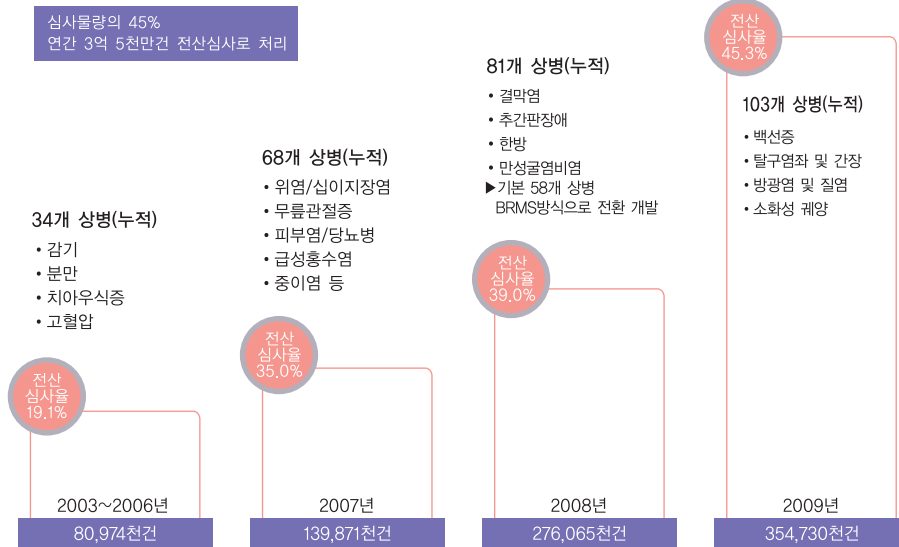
심사물량의 45%
연간 3억 5천만건 전산심사로 처리

34개 상병(누적)
• 감기
• 분만
• 치아우식증
• 고혈압

전산 심사율 19.1%

2003~2006년
80,974천건

68개 상병(누적)
• 위염/십이지장염
• 무릎관절증
• 피부염/당뇨병
• 급성홍수염
• 중이염 등

전산 심사율 35.0%

2007년
139,871천건

81개 상병(누적)
• 결막염
• 추간판장애
• 한방
• 만성굴염비염
▶기본 58개 상병 BRMS방식으로 전환 개발

전산 심사율 39.0%

2008년
276,065천건

전산 심사율 45.3%

103개 상병(누적)
• 백선증
• 탈구염좌 및 간장
• 방광염 및 질염
• 소화성 궤양

2009년
354,730천건